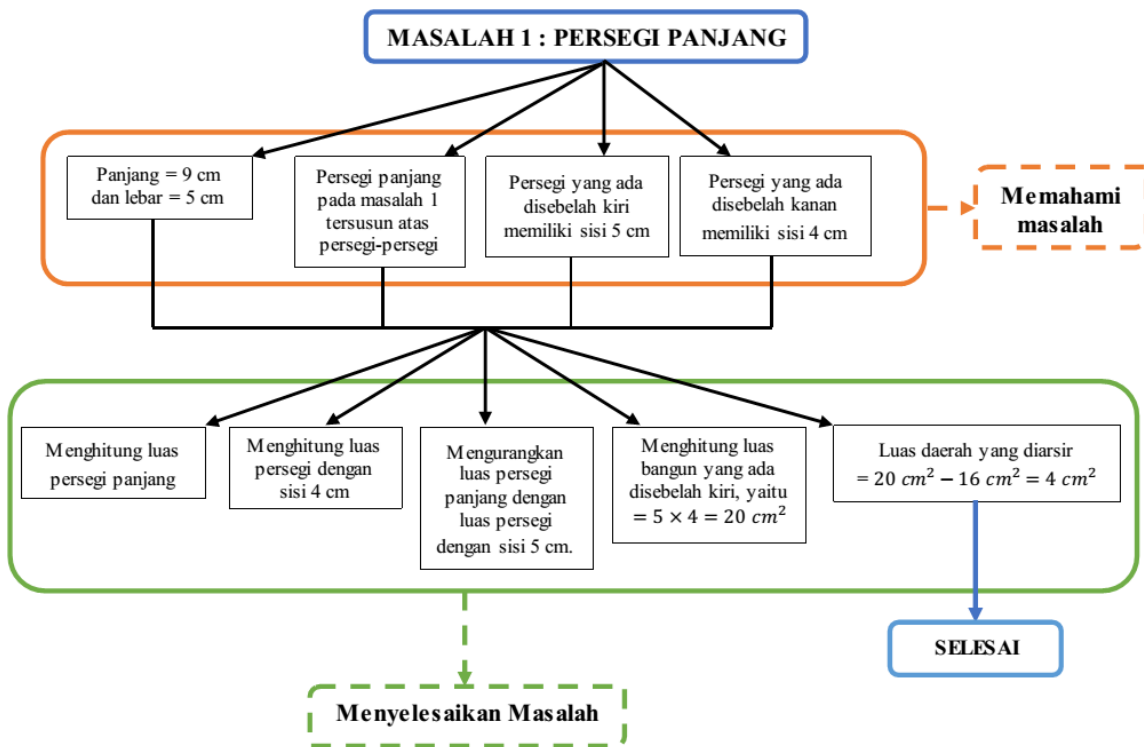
MASALAH 1 : PERSEGI PANJANG

Panjang = 9 cm dan lebar = 5 cm

Persegi panjang pada masalah 1 tersusun atas persegi-persegi

Persegi yang ada disebelah kiri memiliki sisi 5 cm

Persegi yang ada disebelah kanan memiliki sisi 4 cm

Memahami masalah

Menghitung luas persegi panjang

Menghitung luas persegi dengan sisi 4 cm

Mengurangkan luas persegi panjang dengan luas persegi dengan sisi 5 cm.

Menghitung luas bangun yang ada disebelah kiri, yaitu $= 5 \times 4 = 20\ cm^2$

Luas daerah yang diarsir $= 20\ cm^2 - 16\ cm^2 = 4\ cm^2$

SELESAI

Menyelesaikan Masalah